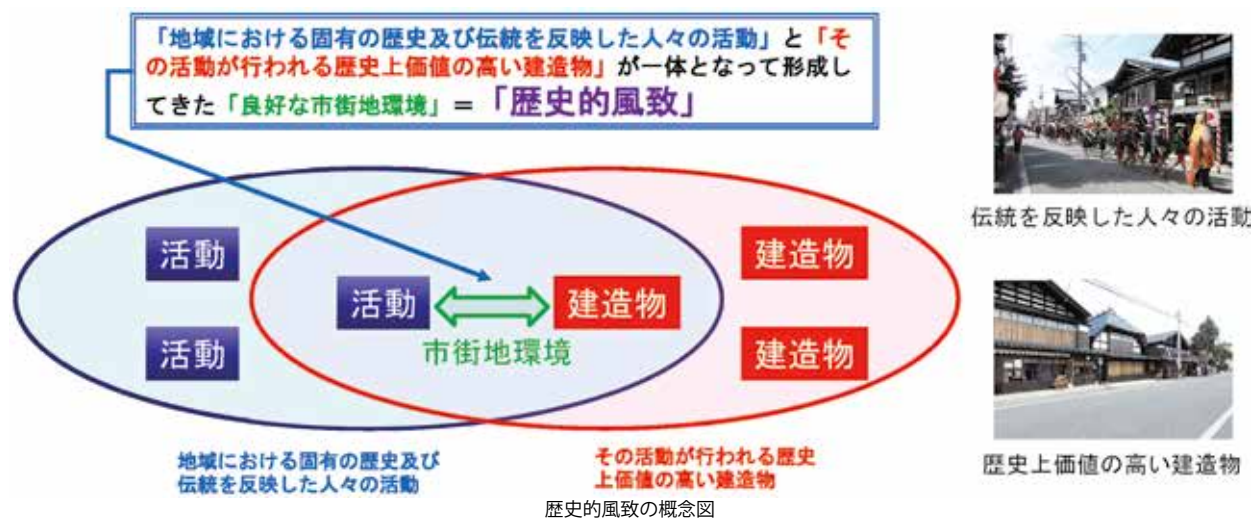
「地域における固有の歴史及び伝統を反映した人々の活動」と「その活動が行われる歴史上価値の高い建造物」が一体となって形成してきた「良好な市街地環境」＝「歴史的風致」

活動

活動

活動

建造物

市街地環境

建造物

建造物

地域における固有の歴史及び伝統を反映した人々の活動

その活動が行われる歴史上価値の高い建造物

伝統を反映した人々の活動

歴史上価値の高い建造物

歴史的風致の概念図